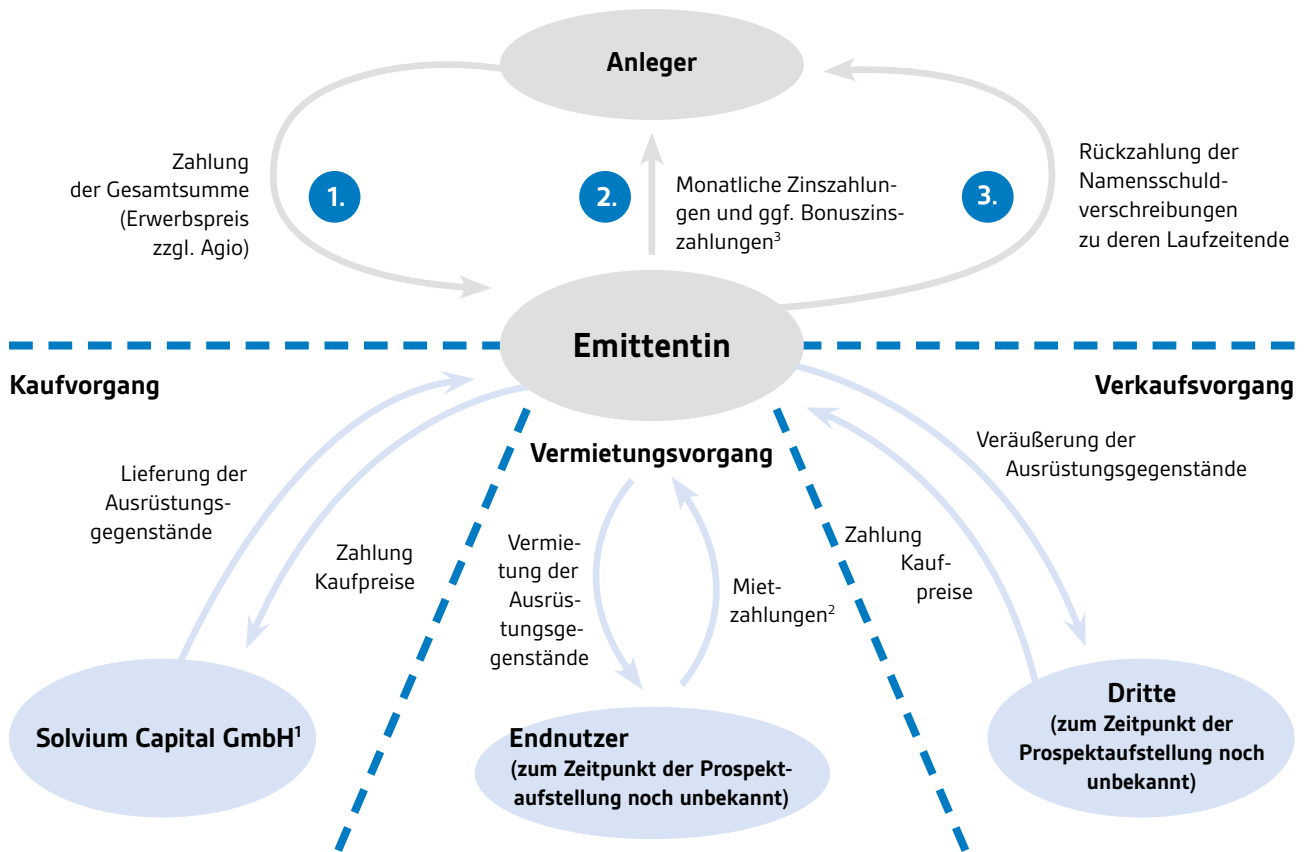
Anleger

Zahlung der Gesamtsumme (Erwerbspreis zzgl. Agio)

1.

2.

Monatliche Zinszahlungen und ggf. Bonuszinszahlungen$^3$

3.

Rückzahlung der Namensschuldverschreibungen zu deren Laufzeitende

Emittentin

Kaufvorgang

Verkaufsvorgang

Lieferung der Ausrüstungsgegenstände

Zahlung Kaufpreise

Vermietungsvorgang

Vermietung der Ausrüstungsgegenstände

Mietzahlungen$^2$

Zahlung Kaufpreise

Veräußerung der Ausrüstungsgegenstände

Solvium Capital GmbH$^1$

Endnutzer (zum Zeitpunkt der Prospektaufstellung noch unbekannt)

Dritte (zum Zeitpunkt der Prospektaufstellung noch unbekannt)